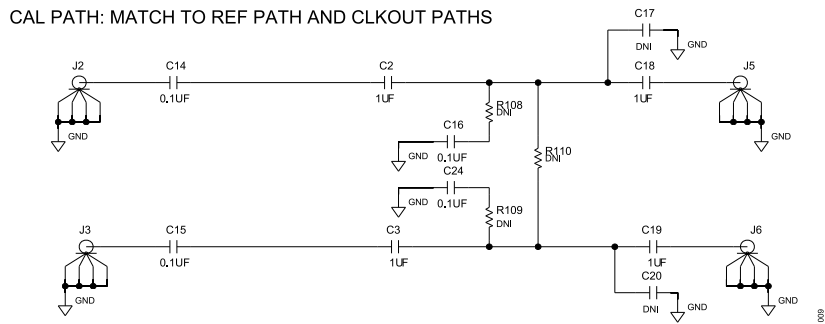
CAL PATH: MATCH TO REF PATH AND CLKOUT PATHS

C17
DNI
GND

J2
C14
0.1UF
C2
1UF
C18
1UF
J5

GND
R108
DNI
C16
GND
0.1UF
R110
DNI
GND

C24
GND
0.1UF
R109
DNI

J3
C15
0.1UF
C3
1UF
C19
1UF
J6

GND
C20
DNI
GND
GND

009